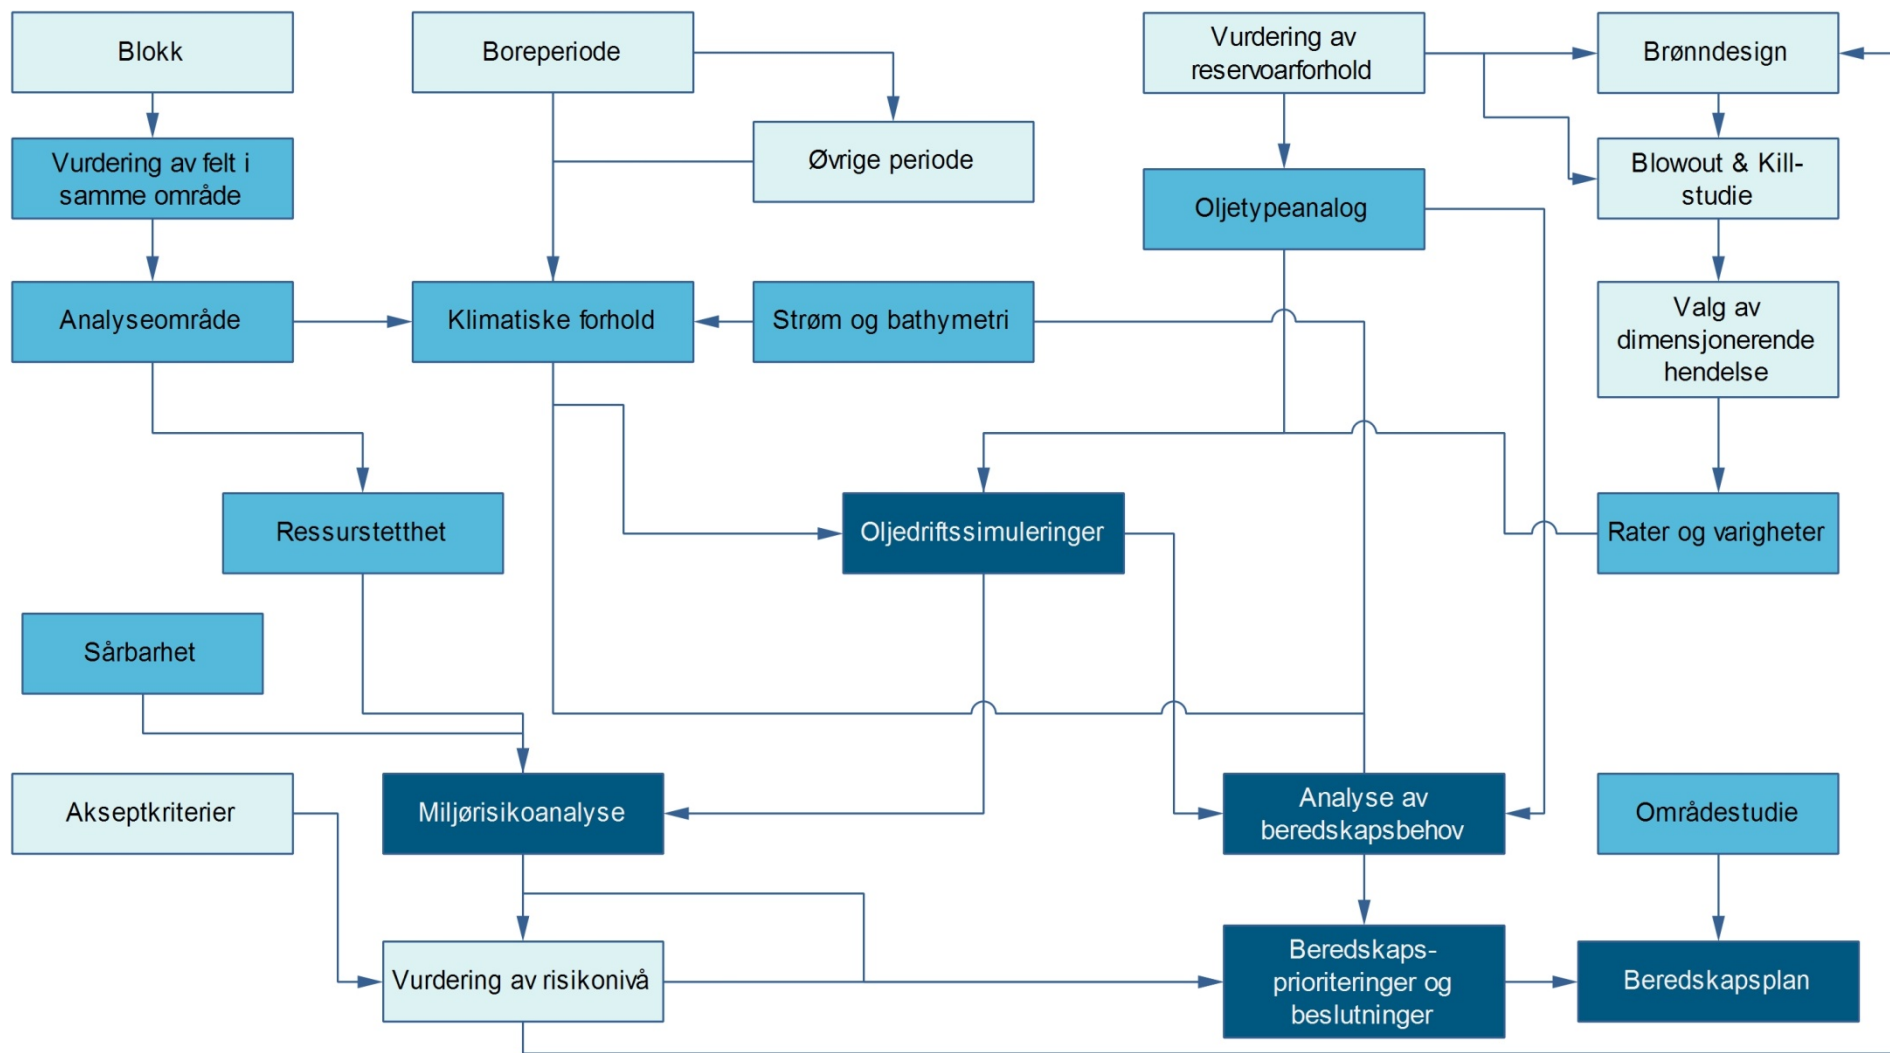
Blokk

Boreperiode

Vurdering av reservoarforhold

Brønndesign

Øvrige periode

Vurdering av felt i samme område

Oljetypeanalog

Blowout & Kill-studie

Analyseområde

Klimatiske forhold

Strøm og bathymetri

Valg av dimensjonerende hendelse

Ressurstetthet

Oljedriftssimuleringer

Rater og varigheter

Sårbarhet

Akseptkriterier

Miljørisikoanalyse

Analyse av beredskapsbehov

Områdestudie

Vurdering av risikonivå

Beredskaps-prioriteringer og beslutninger

Beredskapsplan